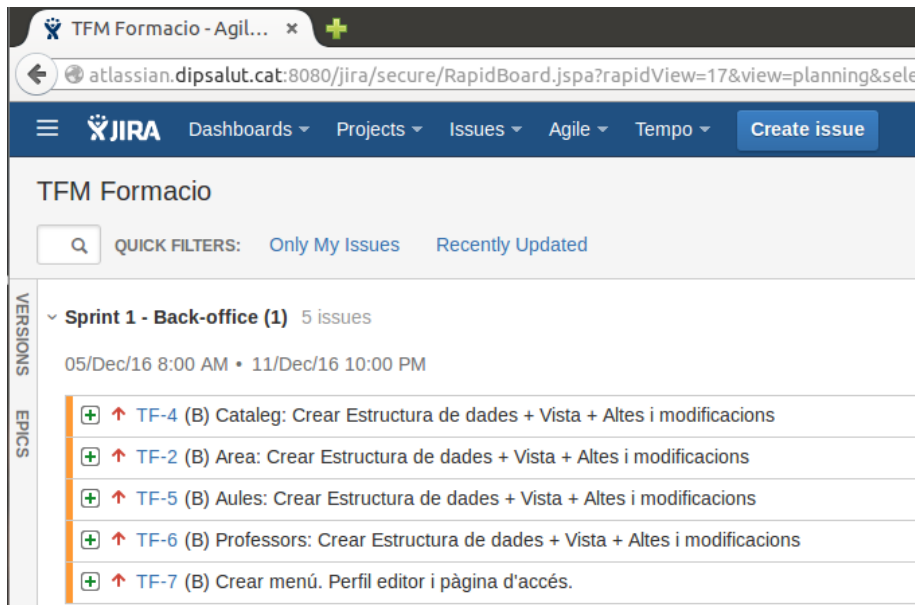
TFM Formacio - Agil... ×

atlassian.dipsalut.cat:8080/jira/secure/RapidBoard.jspa?rapidView=17&view=planning&sele

JIRA Dashboards Projects Issues Agile Tempo Create issue

TFM Formacio

QUICK FILTERS: Only My Issues Recently Updated

VERSIONS

EPICS

Sprint 1 - Back-office (1) 5 issues

05/Dec/16 8:00 AM • 11/Dec/16 10:00 PM

TF-4 (B) Cataleg: Crear Estructura de dades + Vista + Altes i modificacions

TF-2 (B) Area: Crear Estructura de dades + Vista + Altes i modificacions

TF-5 (B) Aules: Crear Estructura de dades + Vista + Altes i modificacions

TF-6 (B) Professors: Crear Estructura de dades + Vista + Altes i modificacions

TF-7 (B) Crear menú. Perfil editor i pàgina d'accés.